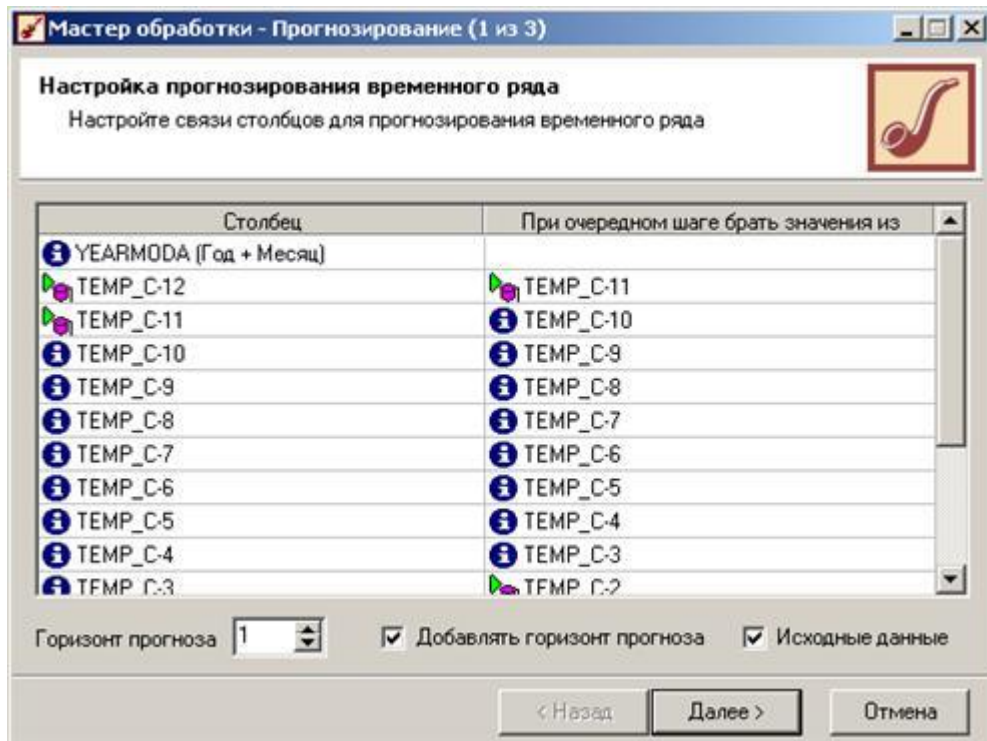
Мастер обработки - Прогнозирование (1 из 3)

Настройка прогнозирования временного ряда
Настройте связи столбцов для прогнозирования временного ряда

| Столбец | При очередном шаге брать значения из |
|---|---|
| YEARMODA (Год + Месяц) | |
| TEMP_C-12 | TEMP_C-11 |
| TEMP_C-11 | TEMP_C-10 |
| TEMP_C-10 | TEMP_C-9 |
| TEMP_C-9 | TEMP_C-8 |
| TEMP_C-8 | TEMP_C-7 |
| TEMP_C-7 | TEMP_C-6 |
| TEMP_C-6 | TEMP_C-5 |
| TEMP_C-5 | TEMP_C-4 |
| TEMP_C-4 | TEMP_C-3 |
| TEMP_C-3 | TEMP_C-2 |

Горизонт прогноза 1
Добавлять горизонт прогноза
Исходные данные

< Назад
Далее >
Отмена